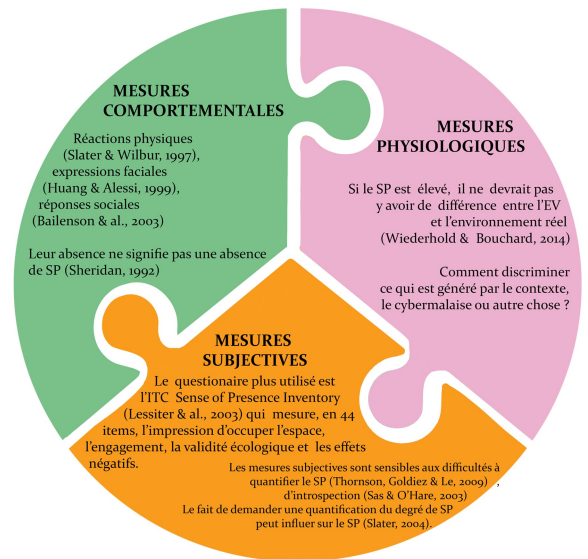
MESURES COMPORTEMENTALES

Réactions physiques (Slater & Wilbur, 1997), expressions faciales (Huang & Alessi, 1999), réponses sociales (Bailenson & al., 2003)

Leur absence ne signifie pas une absence de SP (Sheridan, 1992)

MESURES PHYSIOLOGIQUES

Si le SP est élevé, il ne devrait pas y avoir de différence entre l'EV et l'environnement réel (Wiederhold & Bouchard, 2014)

Comment discriminer ce qui est généré par le contexte, le cybermalaise ou autre chose ?

MESURES SUBJECTIVES

Le questionaire plus utilisé est l'ITC Sense of Presence Inventory (Lessiter & al., 2003) qui mesure, en 44 items, l'impression d'occuper l'espace, l'engagement, la validité écologique et les effets négatifs.

Les mesures subjectives sont sensibles aux difficultés à quantifier le SP (Thornson, Goldiez & Le, 2009), d'introspection (Sas & O'Hare, 2003)

Le fait de demander une quantification du degré de SP peut influer sur le SP (Slater, 2004).